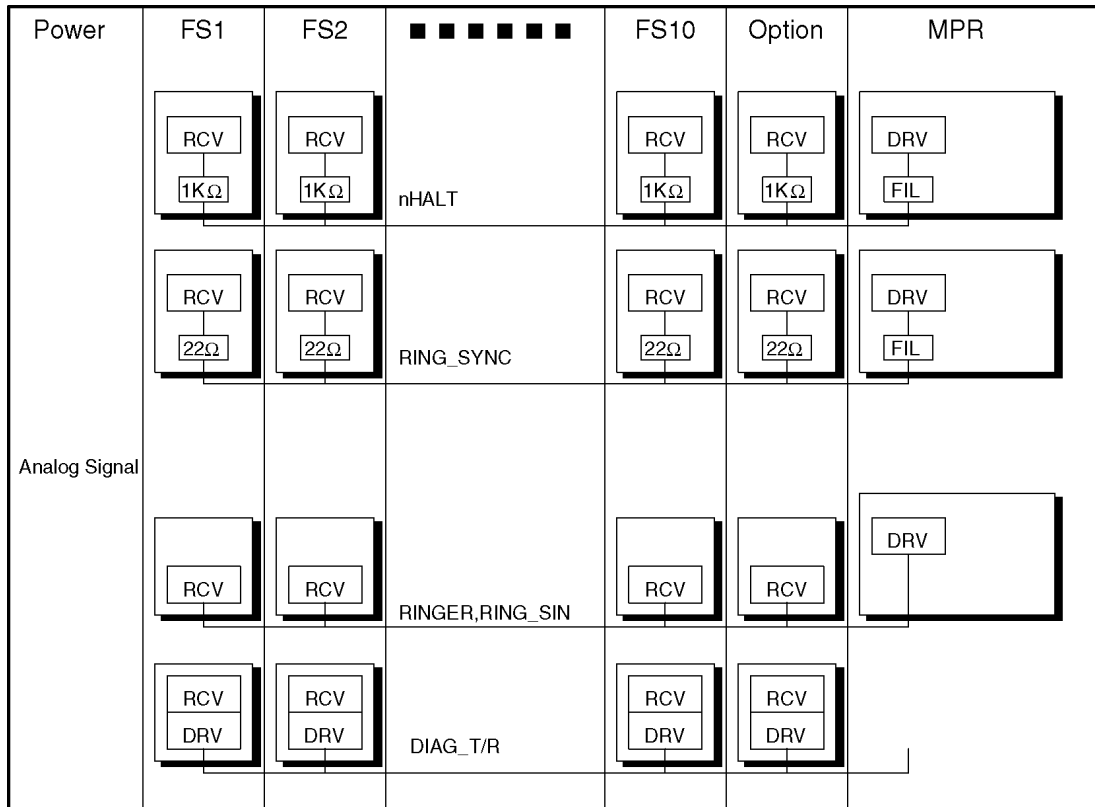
| Power | FS1 | FS2 | ■ ■ ■ ■ ■ ■ ■ | FS10 | Option | MPR |
|---|---|---|---|---|---|---|
| | RCV 1KΩ | RCV 1KΩ | nHALT | RCV 1KΩ | RCV 1KΩ | DRV FIL |
| | RCV 22Ω | RCV 22Ω | RING_SYNC | RCV 22Ω | RCV 22Ω | DRV FIL |
| Analog Signal | RCV | RCV | RINGER,RING_SIN | RCV | RCV | DRV |
| | RCV DRV | RCV DRV | DIAG_T/R | RCV DRV | RCV DRV | |